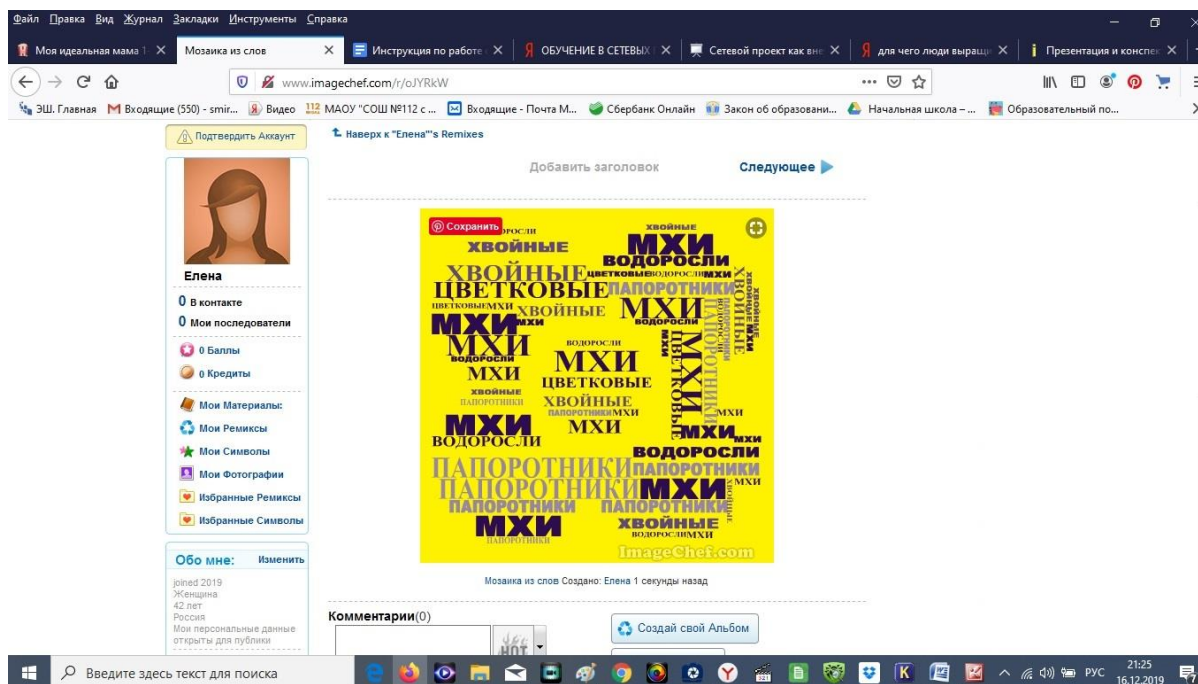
Файл Правка Вид Журнал Закладки Инструменты Справка

Моя идеальная мама | Мозаика из слов | Инструкция по работе | ОБУЧЕНИЕ В СЕТЕВЫХ | Сетевой проект как вне | для чего люди выращ | Презентация и конспек

www.imagechef.com/r/oJYRkW

ЭШ. Главная | Входящие (550) - smir... | Видео | МАОУ "СОШ №112 с ... | Входящие - Почта М... | Сбербанк Онлайн | Закон об образовани... | Начальная школа – ... | Образовательный по...

Подтвердить Аккаунт

Наверх к "Елена"'s Remixes

Добавить заголовок

Следующее

Елена

0 В контакте
0 Мои последователи
0 Баллы
0 Кредиты
Мои Материалы:
Мои Ремиксы
Мои Символы
Мои Фотографии
Избранные Ремиксы
Избранные Символы

Обо мне: Изменить
joined 2019
Женщина
42 лет
Россия
Мои персональные данные открыты для публики

Сохранить
ВОДОРОСЛИ ХВОЙНЫЕ МХИ ХВОЙНЫЕ ВОДОРОСЛИ ХВОЙНЫЕ ЦВЕТКОВЫЕ ВОДОРОСЛИ МХИ ЦВЕТКОВЫЕ ПАПОРОТНИКИ ЦВЕТКОВЫЕ МХИ ХВОЙНЫЕ МХИ МХИ МХИ ВОДОРОСЛИ ПАПОРОТНИКИ МХИ ВОДОРОСЛИ МХИ МХИ ЦВЕТКОВЫЕ ЦВЕТКОВЫЕ ХВОЙНЫЕ ПАПОРОТНИКИ ХВОЙНЫЕ ПАПОРОТНИКИ МХИ МХИ МХИ МХИ ВОДОРОСЛИ МХИ МХИ ВОДОРОСЛИ ПАПОРОТНИКИ ПАПОРОТНИКИ ПАПОРОТНИКИ МХИ МХИ ПАПОРОТНИКИ ПАПОРОТНИКИ МХИ ХВОЙНЫЕ ВОДОРОСЛИ МХИ ПАПОРОТНИКИ
ImageChef.com

Мозаика из слов Создано: Елена 1 секунды назад

Комментарии(0)

Создай свой Альбом

Введите здесь текст для поиска

РУС 21:25 16.12.2019